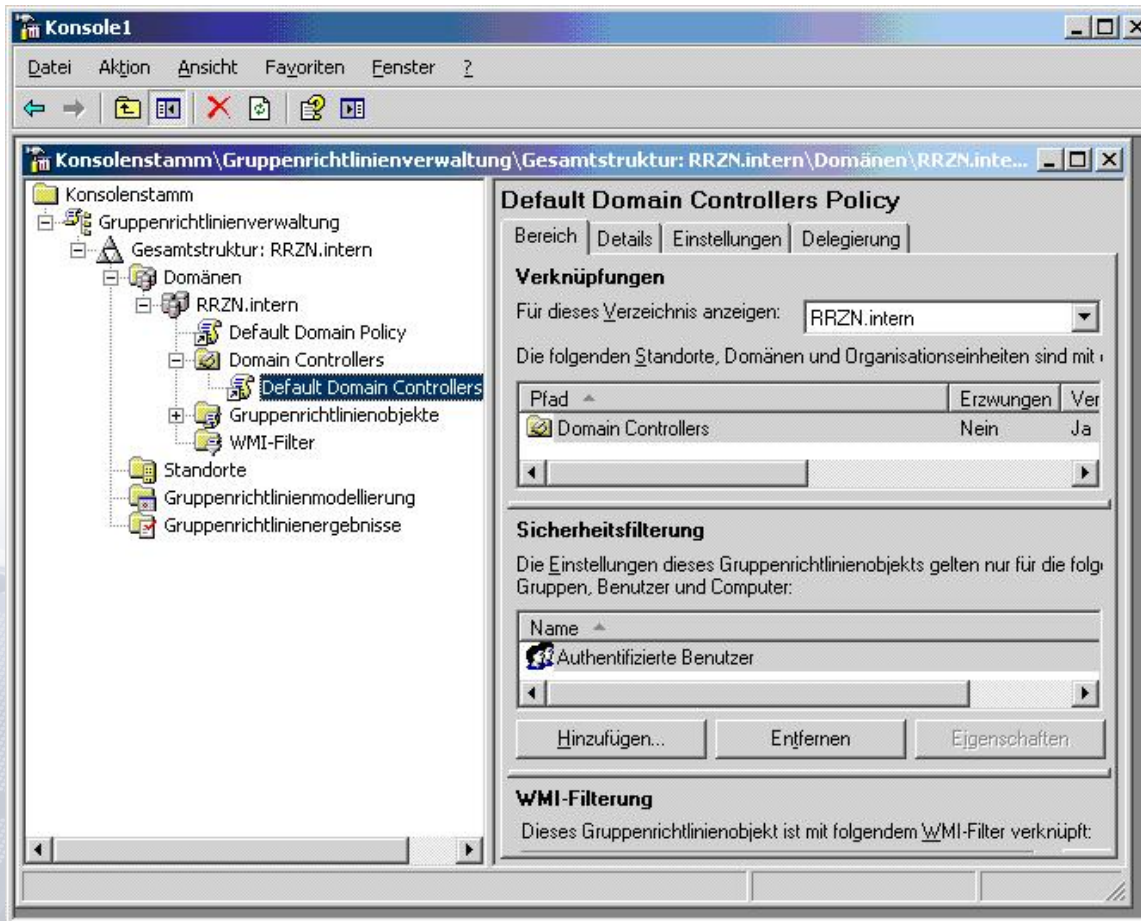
Konsole1

Datei Aktion Ansicht Favoriten Fenster ?

Konsolenstamm\Gruppenrichtlinienverwaltung\Gesamtstruktur: RRZN.intern\Domänen\RRZN.inte...

Konsolenstamm
Gruppenrichtlinienverwaltung
Gesamtstruktur: RRZN.intern
Domänen
RRZN.intern
Default Domain Policy
Domain Controllers
Default Domain Controllers
Gruppenrichtlinienobjekte
WMI-Filter
Standorte
Gruppenrichtlinienmodellierung
Gruppenrichtlinienergebnisse

Default Domain Controllers Policy

Bereich | Details | Einstellungen | Delegierung

Verknüpfungen

Für dieses Verzeichnis anzeigen: RRZN.intern

Die folgenden Standorte, Domänen und Organisationseinheiten sind mit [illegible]

| Pfad | Erzwungen | Ver |
|---|---|---|
| Domain Controllers | Nein | Ja |

Sicherheitsfilterung

Die Einstellungen dieses Gruppenrichtlinienobjekts gelten nur für die folg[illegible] Gruppen, Benutzer und Computer:

| Name |
|---|
| Authentifizierte Benutzer |

Hinzufügen... Entfernen Eigenschaften

WMI-Filterung

Dieses Gruppenrichtlinienobjekt ist mit folgendem WMI-Filter verknüpft: